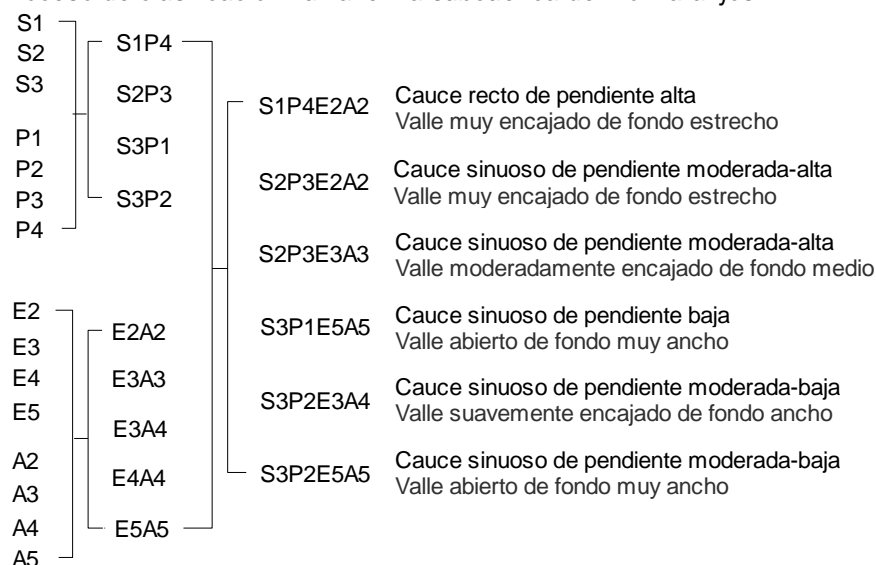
S1
S2
S3
P1
P2
P3
P4

S1P4
S2P3
S3P1
S3P2

E2
E3
E4
E5
A2
A3
A4
A5

E2A2
E3A3
E3A4
E4A4
E5A5

S1P4E2A2 Cauce recto de pendiente alta
Valle muy encajado de fondo estrecho

S2P3E2A2 Cauce sinuoso de pendiente moderada-alta
Valle muy encajado de fondo estrecho

S2P3E3A3 Cauce sinuoso de pendiente moderada-alta
Valle moderadamente encajado de fondo medio

S3P1E5A5 Cauce sinuoso de pendiente baja
Valle abierto de fondo muy ancho

S3P2E3A4 Cauce sinuoso de pendiente moderada-baja
Valle suavemente encajado de fondo ancho

S3P2E5A5 Cauce sinuoso de pendiente moderada-baja
Valle abierto de fondo muy ancho